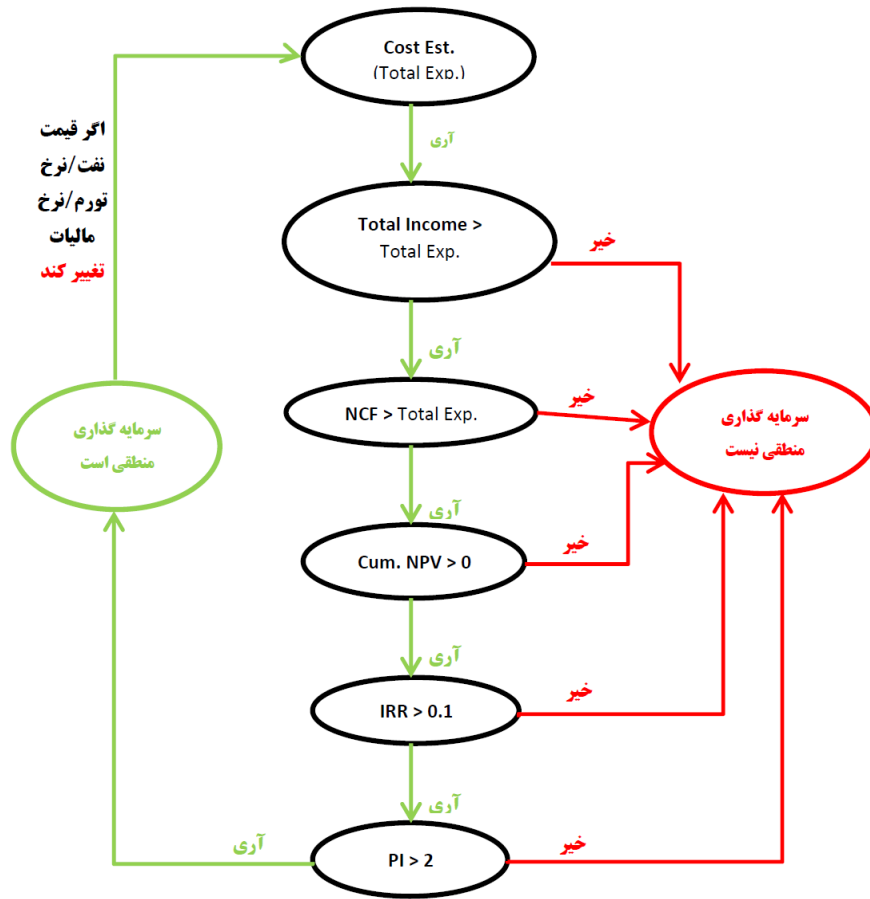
Cost Est.
(Total Exp.)

آری

Total Income >
Total Exp.

خیر

آری

NCF > Total Exp.

خیر

آری

Cum. NPV > 0

خیر

آری

IRR > 0.1

خیر

آری

PI > 2

خیر

آری

سرمایه گذاری
منطقی نیست

سرمایه گذاری
منطقی است

اگر قیمت
نفت/نرخ
تورم/نرخ
مالیات
تغییر کند